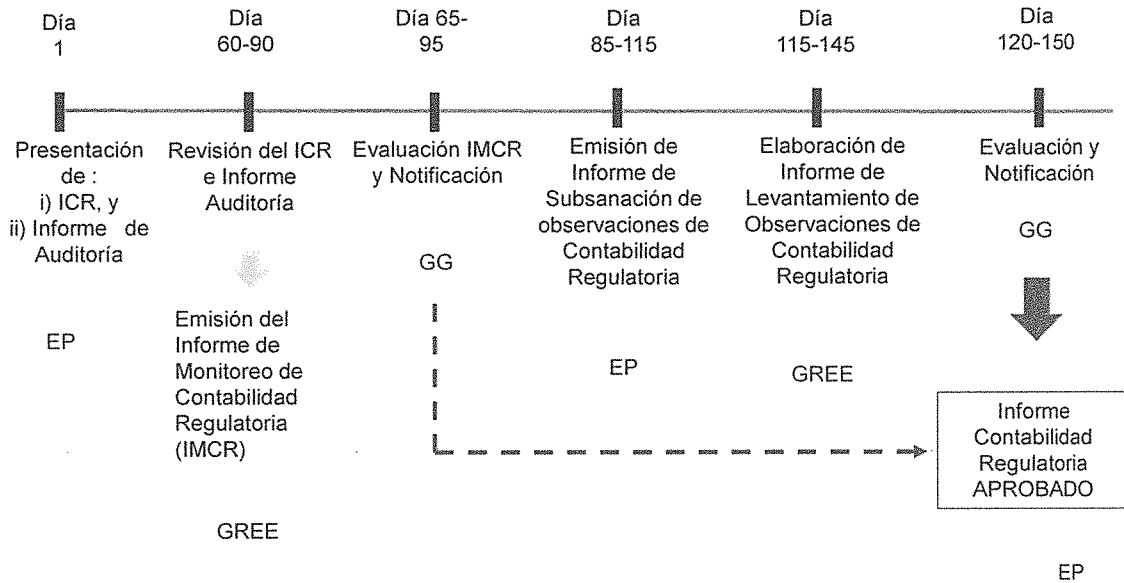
Día 1

Presentación de :
i) ICR, y
ii) Informe de Auditoría

EP

Día 60-90

Revisión del ICR e Informe Auditoría

Emisión del Informe de Monitoreo de Contabilidad Regulatoria (IMCR)

GREE

Día 65-95

Evaluación IMCR y Notificación

GG

Día 85-115

Emisión de Informe de Subsanación de observaciones de Contabilidad Regulatoria

EP

Día 115-145

Elaboración de Informe de Levantamiento de Observaciones de Contabilidad Regulatoria

GREE

Día 120-150

Evaluación y Notificación

GG

Informe Contabilidad Regulatoria APROBADO

EP